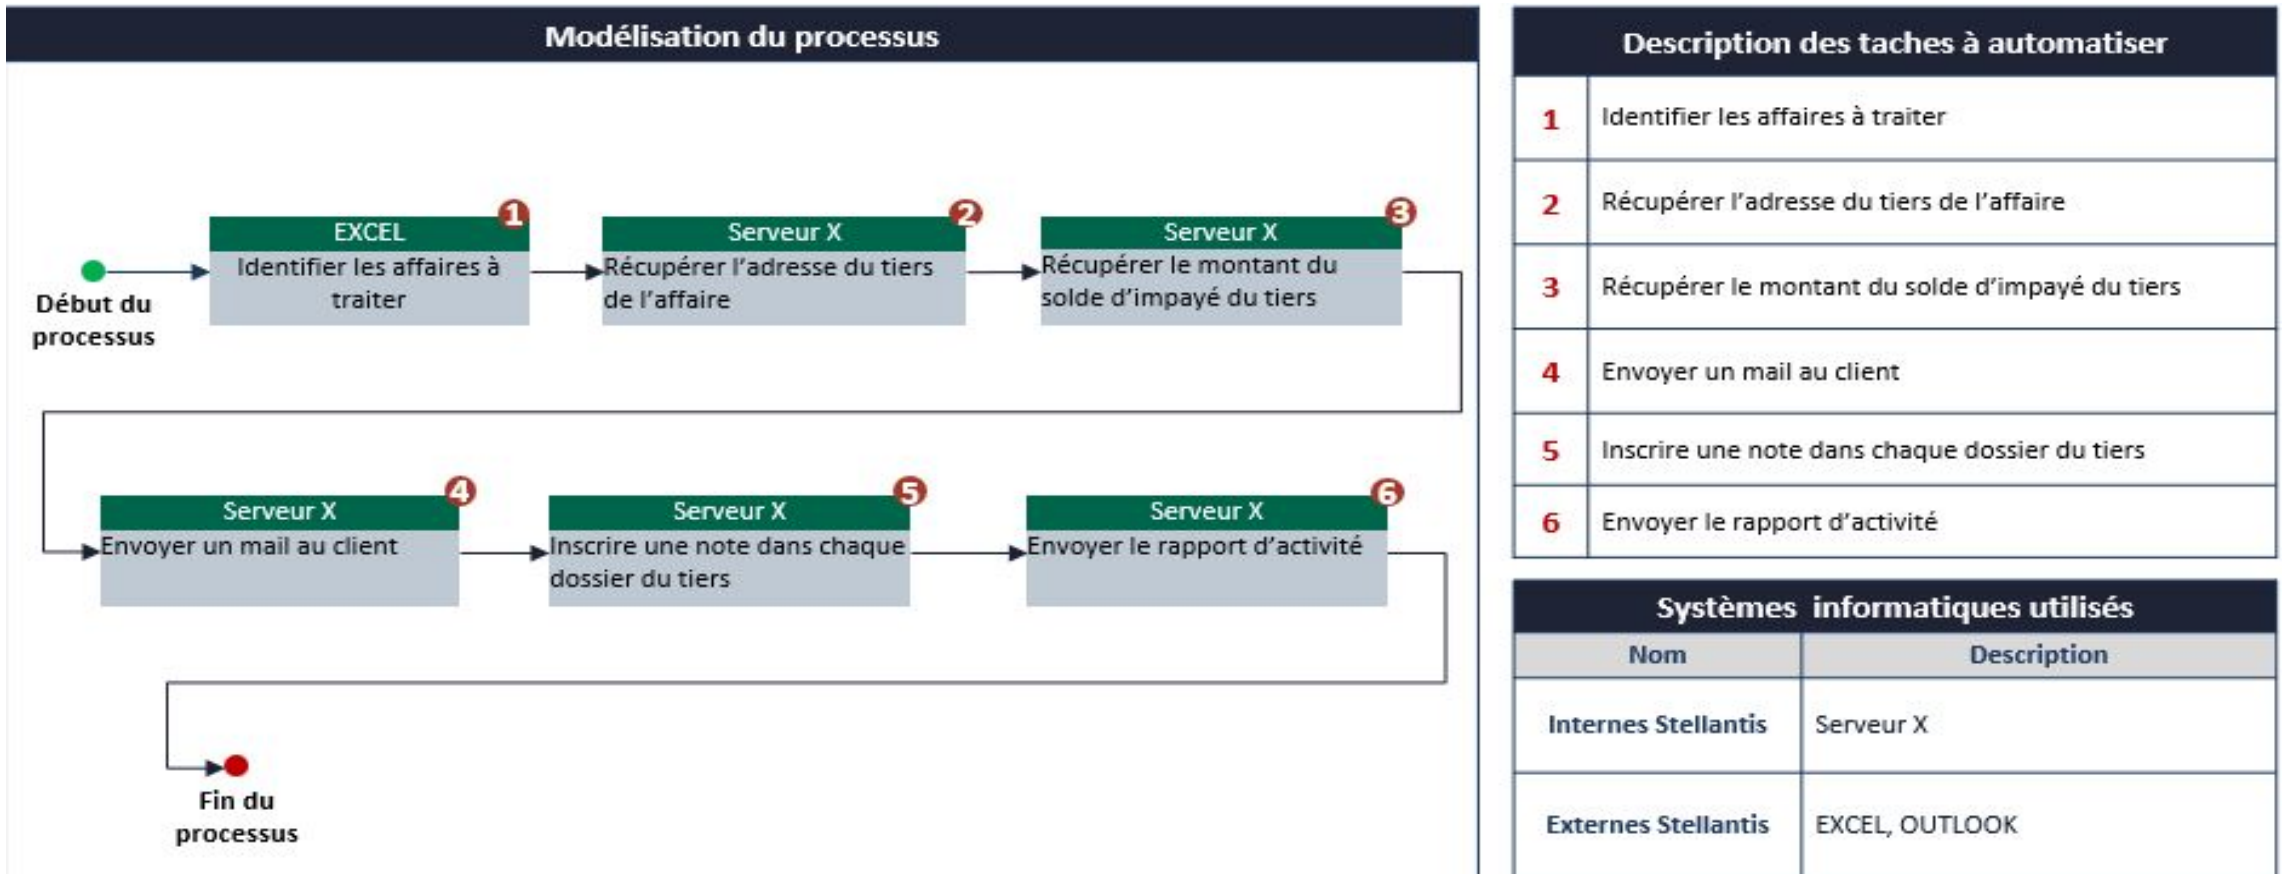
Modélisation du processus

Début du processus

EXCEL
1
Identifier les affaires à traiter

Serveur X
2
Récupérer l'adresse du tiers de l'affaire

Serveur X
3
Récupérer le montant du solde d'impayé du tiers

Serveur X
4
Envoyer un mail au client

Serveur X
5
Inscrire une note dans chaque dossier du tiers

Serveur X
6
Envoyer le rapport d'activité

Fin du processus

Description des taches à automatiser

| | |
|---|---|
| 1 | Identifier les affaires à traiter |
| 2 | Récupérer l'adresse du tiers de l'affaire |
| 3 | Récupérer le montant du solde d'impayé du tiers |
| 4 | Envoyer un mail au client |
| 5 | Inscrire une note dans chaque dossier du tiers |
| 6 | Envoyer le rapport d'activité |

Systèmes informatiques utilisés

| Nom | Description |
|---|---|
| Internes Stellantis | Serveur X |
| Externes Stellantis | EXCEL, OUTLOOK |